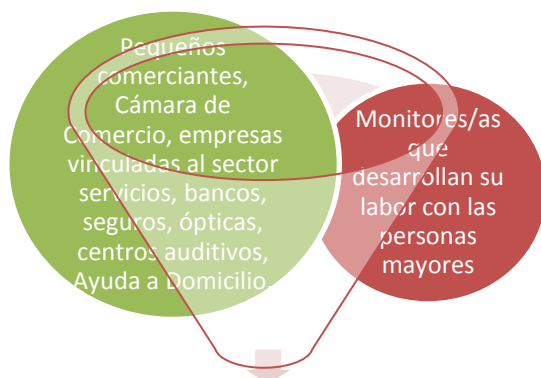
Pequeños comerciantes, Cámara de Comercio, empresas vinculadas al sector servicios, bancos, seguros, ópticas, centros auditivos, Ayuda a Domicilio.

Monitores/as que desarrollan su labor con las personas mayores